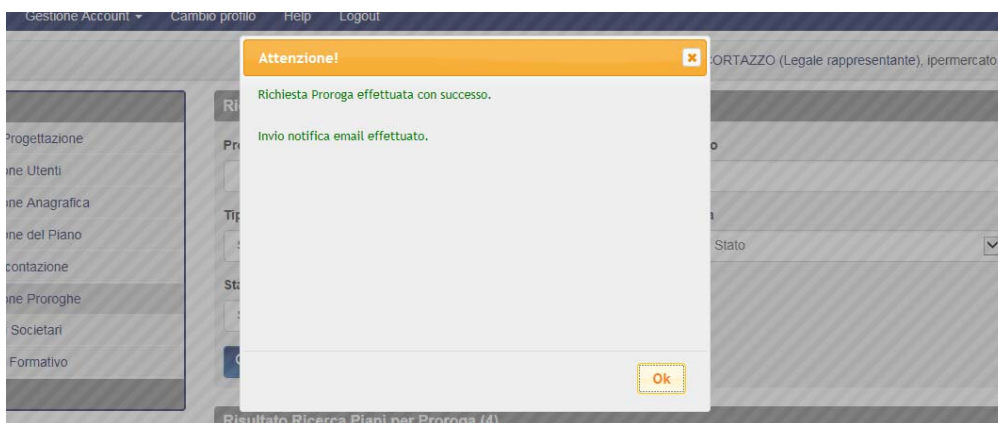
Gestione Account ▾ Cambio profilo Help Logout

ORTAZZO (Legale rappresentante), ipermercato

Progettazione
ne Utenti
ne Anagrafica
ne del Piano
contazione
ne Proroghe
Societari
Formativo

Ri
Pr
Tip
Sta

o
Stato

Attenzione!

Richiesta Proroga effettuata con successo.

Invio notifica email effettuato.

Ok

Risultato Ricerca Piani per Proroga (4)